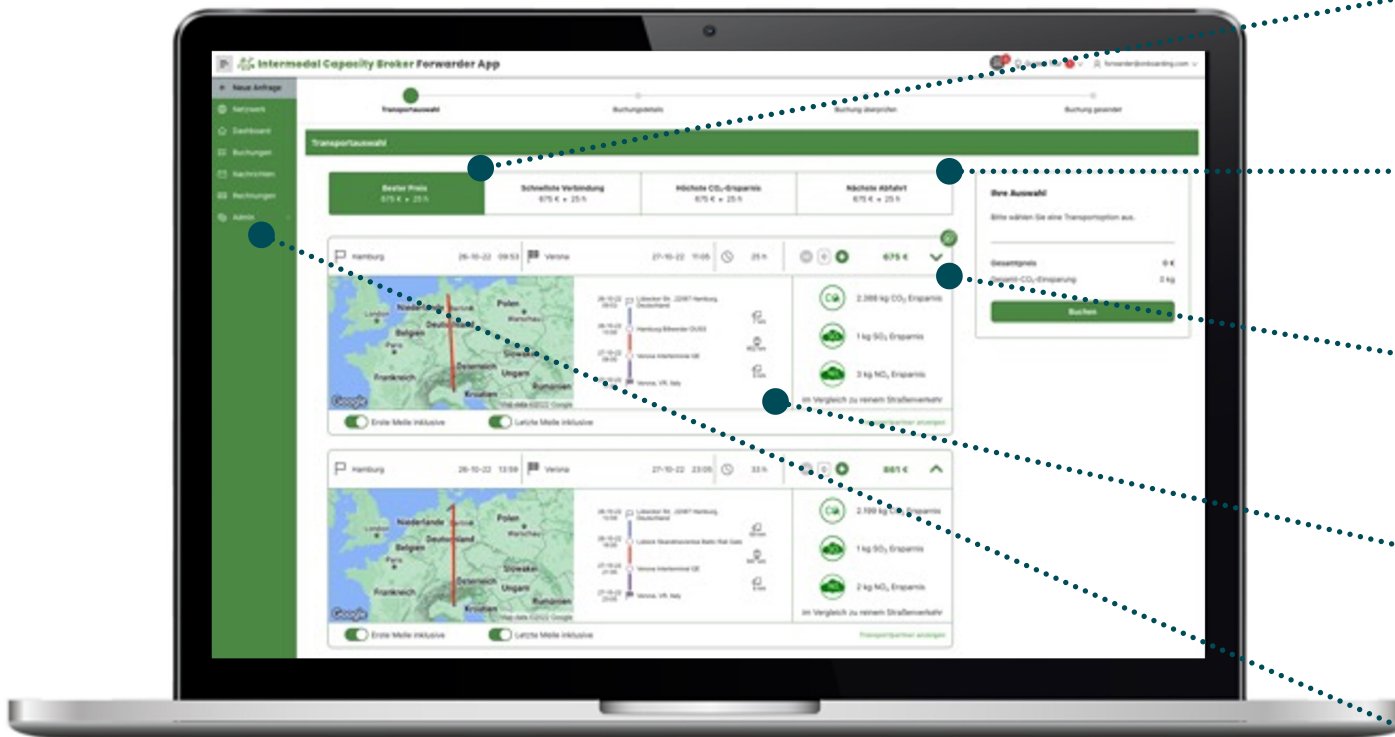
Intermodal Capacity Broker Forwarder App

forwarder@onboarding.com

← Neue Anfrage
Netzwerk
Dashboard
Buchungen
Nachrichten
Rechnungen
Admin

Transportauswahl
Buchungsdetails
Buchung überprüfen
Buchung gesendet

Transportauswahl

Bester Preis
675 € • 25 h

Schnellste Verbindung
675 € • 25 h

Höchste $CO_2$-Ersparnis
675 € • 25 h

Nächste Abfahrt
675 € • 25 h

Ihre Auswahl
Bitte wählen Sie eine Transportoption aus.

Gesamtpreis 0 €
Gesamt-$CO_2$-Einsparung 0 kg

Buchen

Hamburg 26-10-22 09:53 Verona 27-10-22 11:05 25 h 675 €

Polen
Warschau
London
Belgien
Deutschland
Paris
Slowakei
Frankreich
Österreich
Ungarn
Rumänien
Kroatien
Google
Map data ©2022 Google

26-10-22 09:53 Lübecker Str., 22087 Hamburg, Deutschland
26-10-22 10:08 Hamburg Billwerder DUSS
27-10-22 09:58 Verona Interterminal QE
27-10-22 11:05 Verona, VR, Italy

2.388 kg $CO_2$ Ersparnis
1 kg $SO_2$ Ersparnis
3 kg $NO_x$ Ersparnis
im Vergleich zu reinem Straßenverkehr

Erste Meile inklusive
Letzte Meile inklusive

Hamburg 26-10-22 13:59 Verona 27-10-22 23:05 33 h 881 €

Polen
Niederlande
Berlin
London
Belgien
Deutschland
Paris
Slowakei
Frankreich
Österreich
Ungarn
Rumänien
Google
Map data ©2022 Google

26-10-22 13:59 Lübecker Str., 22087 Hamburg, Deutschland
26-10-22 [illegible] Lübeck Skandinavienkai Baltic Rail Gate
27-10-22 21:58 Verona Interterminal QE
27-10-22 23:05 Verona, VR, Italy

2.199 kg $CO_2$ Ersparnis
1 kg $SO_2$ Ersparnis
2 kg $NO_x$ Ersparnis
im Vergleich zu reinem Straßenverkehr

Erste Meile inklusive
Letzte Meile inklusive
Transportpartner anzeigen